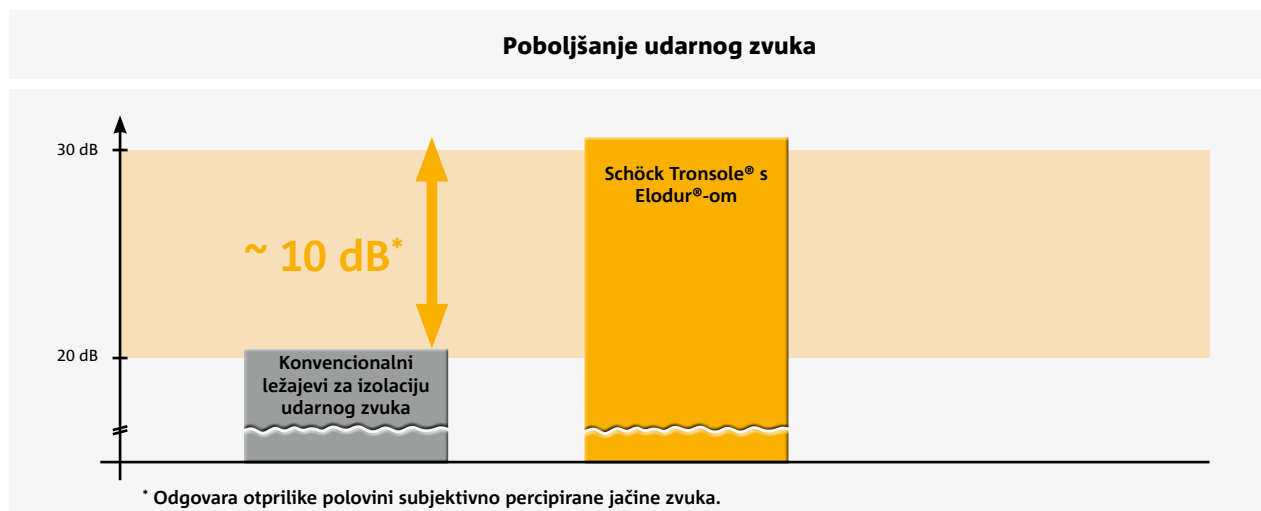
Poboljšanje udarnog zvuka

30 dB

20 dB

~ 10 dB*

Konvencionalni ležajevi za izolaciju udarnog zvuka

Schöck Tronsole® s Elodur®-om

* Odgovara otprilike polovini subjektivno percipirane jačine zvuka.